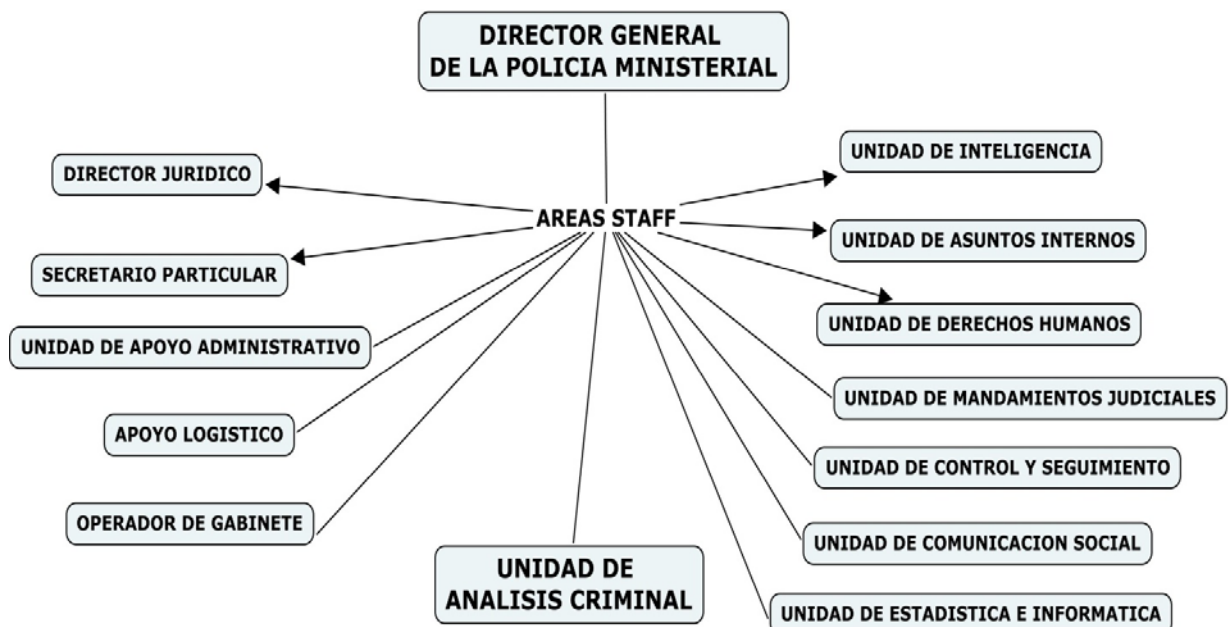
DIRECTOR GENERAL DE LA POLICIA MINISTERIAL

AREAS STAFF

DIRECTOR JURIDICO

SECRETARIO PARTICULAR

UNIDAD DE APOYO ADMINISTRATIVO

APOYO LOGISTICO

OPERADOR DE GABINETE

UNIDAD DE ANALISIS CRIMINAL

UNIDAD DE INTELIGENCIA

UNIDAD DE ASUNTOS INTERNOS

UNIDAD DE DERECHOS HUMANOS

UNIDAD DE MANDAMIENTOS JUDICIALES

UNIDAD DE CONTROL Y SEGUIMIENTO

UNIDAD DE COMUNICACION SOCIAL

UNIDAD DE ESTADISTICA E INFORMATICA